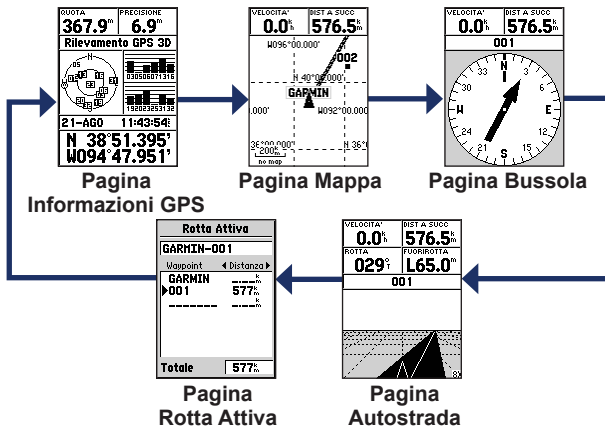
QUOTA
367.9m
PRECISIONE
6.9m
Rilevamento GPS 3D
N
21-AGO
11:43:54
N 38°51.395'
W094°47.951'

Pagina
Informazioni GPS

VELOCITA'
0.0k h
DIST A SUCC
576.5k m
W096°00.000'
002
N 40°00.000'
GARMIN
W092°00.000'
.000'
36°00.000'
N 36°
200k m
no map

Pagina Mappa

VELOCITA'
0.0k h
DIST A SUCC
576.5k m
001
N
3
E
S
W
33
6
12
15
21
24
30

Pagina Bussola

Rotta Attiva
GARMIN-001
Waypoint
◀ Distanza ▶
GARMIN
▶001
577k m
Totale
577k m

Pagina
Rotta Attiva

VELOCITA'
0.0k h
DIST A SUCC
576.5k m
ROTTA
029°T
FUORIROTTA
L65.0m
001

Pagina
Autostrada